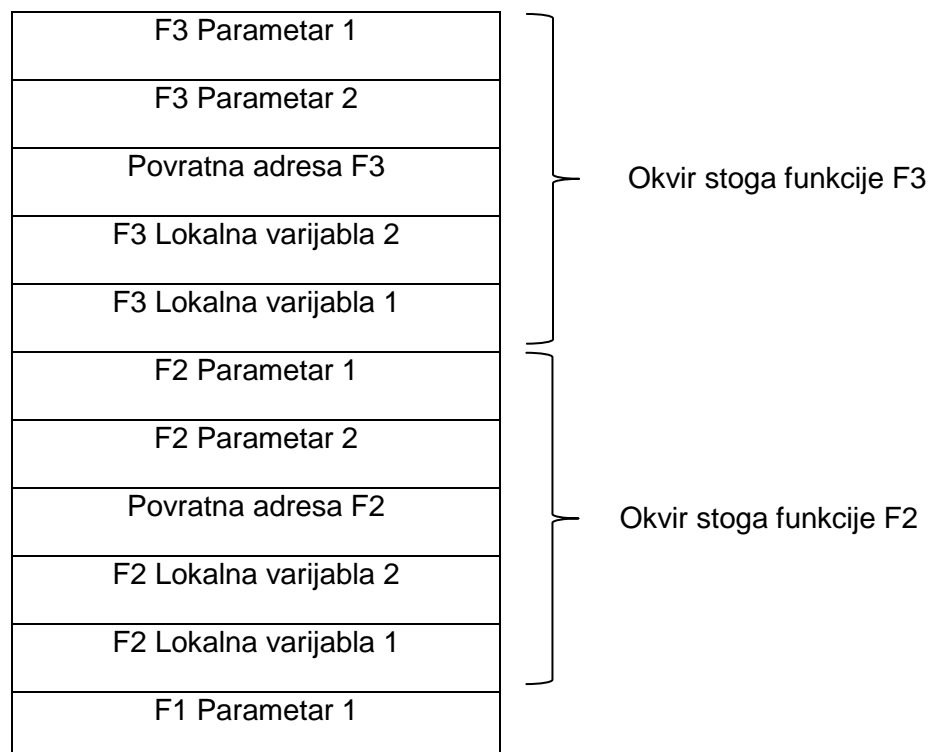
F3 Parametar 1

F3 Parametar 2

Povratna adresa F3

F3 Lokalna varijabla 2

F3 Lokalna varijabla 1

Okvir stoga funkcije F3

F2 Parametar 1

F2 Parametar 2

Povratna adresa F2

F2 Lokalna varijabla 2

F2 Lokalna varijabla 1

Okvir stoga funkcije F2

F1 Parametar 1